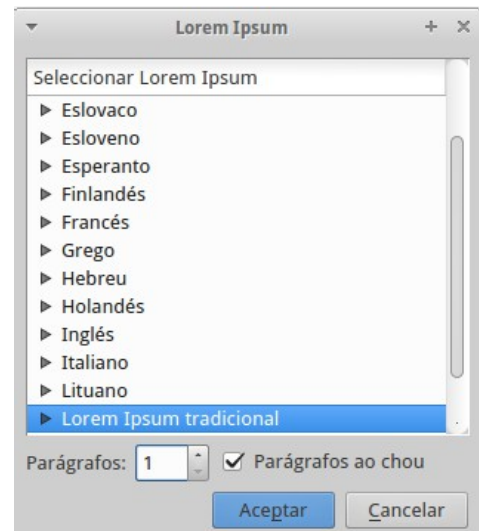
Lorem Ipsum

Seleccionar Lorem Ipsum

Eslovaco
Esloveno
Esperanto
Finlandés
Francés
Grego
Hebreu
Holandés
Inglés
Italiano
Lituano
Lorem Ipsum tradicional

Parágrafos: 1

Parágrafos ao chou

Aceptar

Cancelar